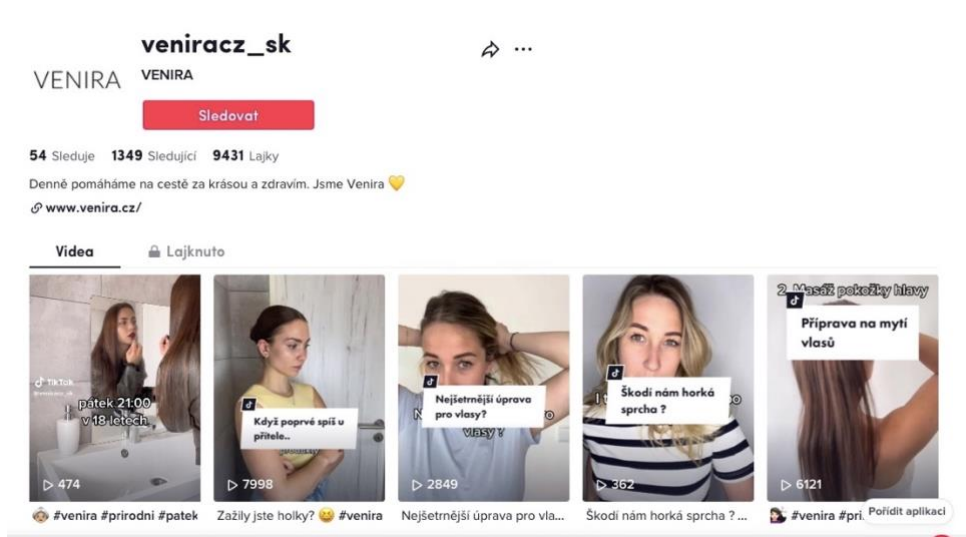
VENIRA

veniracz_sk

VENIRA

Sledovat

54 Sleduje 1349 Sledující 9431 Lajky

Denně pomáháme na cestě za krásou a zdravím. Jsme Venira 💛

www.venira.cz/

Videa

Lajknuto

TikTok
@veniracz_sk

pátek 21:00 v 18 letech

▷ 474

🙈 #venira #prirodni #patek

Když poprvé spíš u přítele..

▷ 7998

Zažily jste holky? 😉 #venira

Nejšetrnější úprava pro vlasy?

N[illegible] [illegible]o vlasy ?

▷ 2849

Nejšetrnější úprava pro vla...

Škodí nám horká sprcha ?

I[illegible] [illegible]o

▷ 362

Škodí nám horká sprcha ? ...

2. Masáž pokožky hlavy

Příprava na mytí vlasů

▷ 6121

#venira #pri...

Pořídit aplikaci